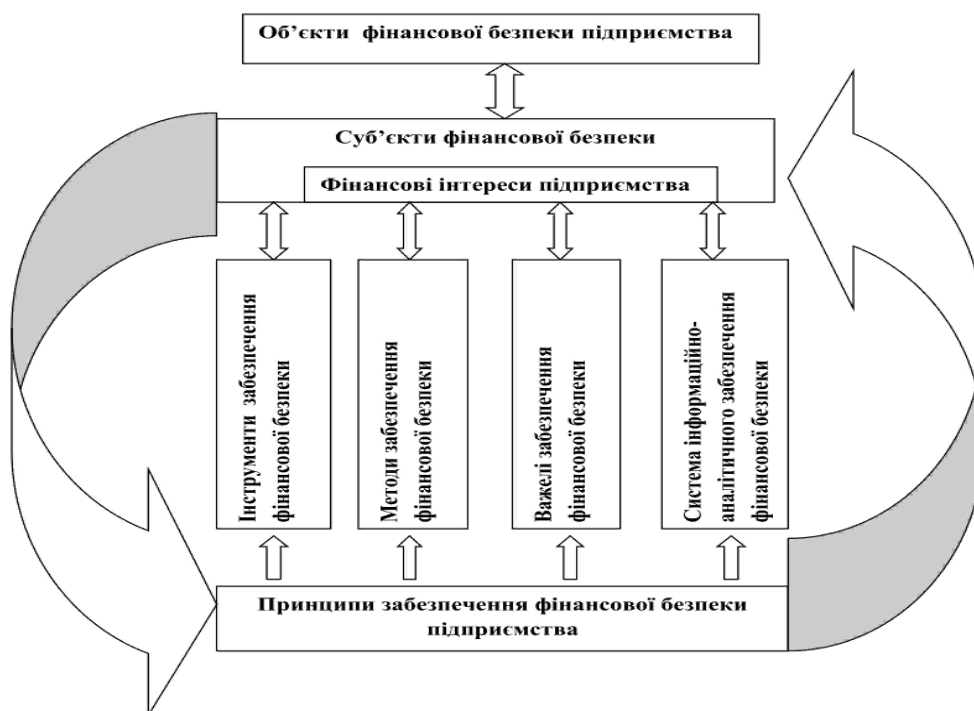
Об'єкти фінансової безпеки підприємства

Суб'єкти фінансової безпеки

Фінансові інтереси підприємства

Інструменти забезпечення фінансової безпеки

Методи забезпечення фінансової безпеки

Важелі забезпечення фінансової безпеки

Система інформаційно-аналітичного забезпечення фінансової безпеки

Принципи забезпечення фінансової безпеки підприємства